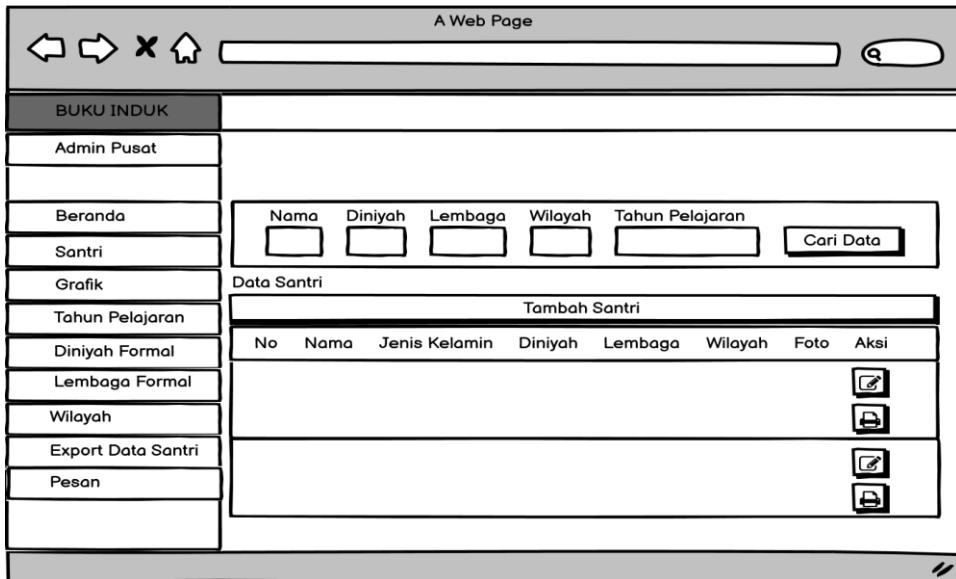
A Web Page

BUKU INDUK

Admin Pusat

Beranda
Santri
Grafik
Tahun Pelajaran
Diniyah Formal
Lembaga Formal
Wilayah
Export Data Santri
Pesan

Nama Diniyah Lembaga Wilayah Tahun Pelajaran

Cari Data

Data Santri

Tambah Santri

| No | Nama | Jenis Kelamin | Diniyah | Lembaga | Wilayah | Foto | Aksi |
|---|---|---|---|---|---|---|---|
| | | | | | | | |
| | | | | | | | |